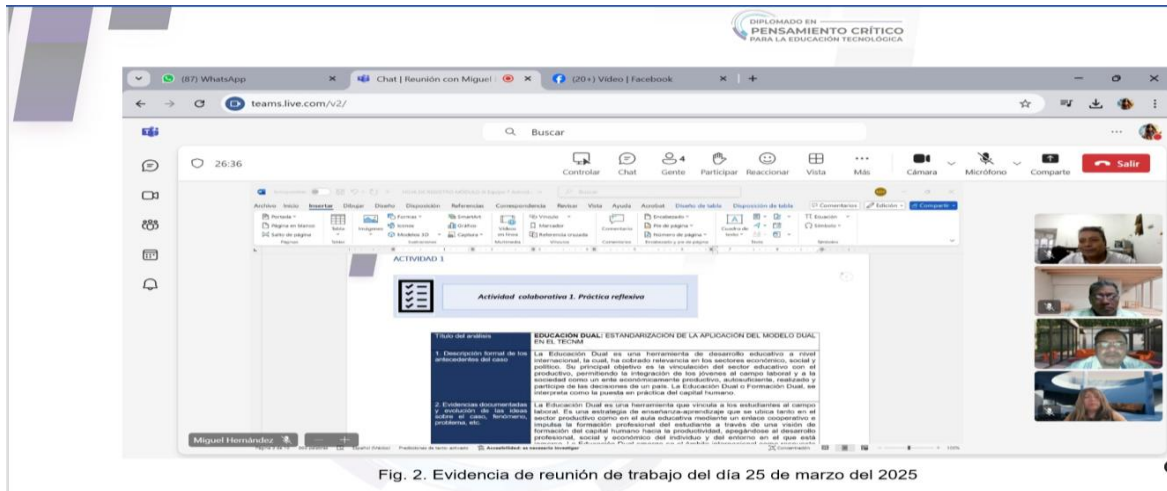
DIPLOMADO EN
PENSAMIENTO CRÍTICO
PARA LA EDUCACIÓN TECNOLÓGICA

(87) WhatsApp
Chat | Reunión con Miguel
(20+) Video | Facebook

teams.live.com/v2/

Buscar

26:36

Controlar
Chat
Gente
Participar
Reaccionar
Vista
Más
Cámara
Micrófono
Comparte
Salir

Archivo Inicio Insertar Dibujar Diseño Disposición Referencias Correspondencia Revisar Vista Ayuda Acrobat Diseño de tabla Disposición de tabla

ACTIVIDAD 1

Actividad colaborativa 1. Práctica reflexiva

| Título del análisis | EDUCACIÓN DUAL: ESTANDARIZACIÓN DE LA APLICACIÓN DEL MODELO DUAL EN EL TECNM |
|---|---|
| 1. Descripción formal de los antecedentes del caso | La Educación Dual es una herramienta de desarrollo educativo a nivel internacional, la cual, ha cobrado relevancia en los sectores económico, social y político. Su principal objetivo es la vinculación del sector educativo con el productivo, permitiendo la integración de los jóvenes al campo laboral y a la sociedad como un ente económicamente productivo, autosuficiente, realizado y partícipe de las decisiones de un país. La Educación Dual o Formación Dual, se interpreta como la puesta en práctica del capital humano. |
| 2. Evidencias documentadas y evolución de las ideas sobre el caso, fenómeno, problema, etc. | La Educación Dual es una herramienta que vincula a los estudiantes al campo laboral. Es una estrategia de enseñanza-aprendizaje que se ubica tanto en el sector productivo como en el aula educativa mediante un enlace cooperativo e impulsa la formación profesional del estudiante a través de una visión de formación del capital humano hacia la productividad, apegándose al desarrollo profesional, social y económico del individuo y del entorno en el que está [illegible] |

Miguel Hernández

Fig. 2. Evidencia de reunión de trabajo del día 25 de marzo del 2025